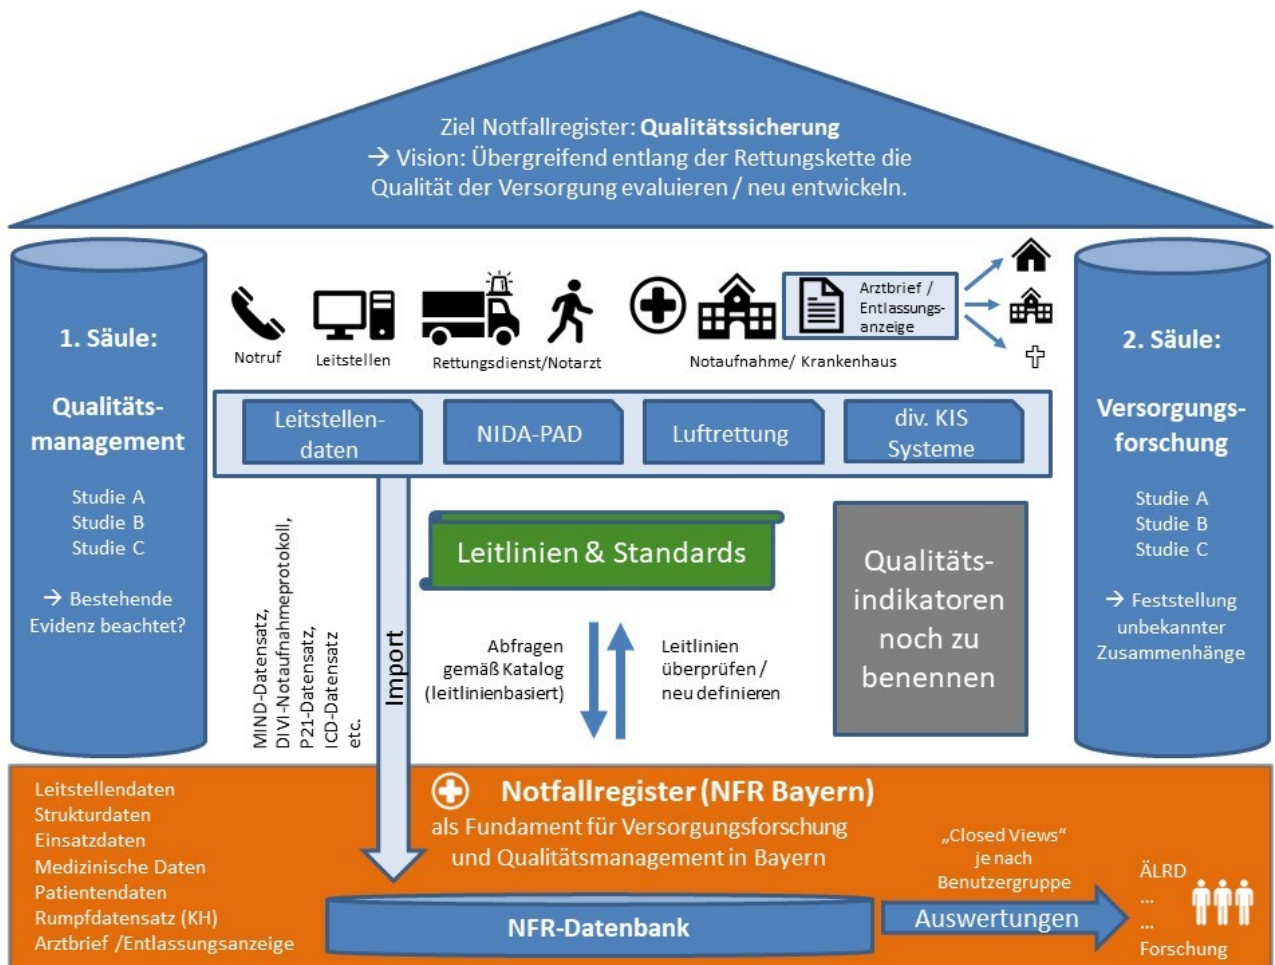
Ziel Notfallregister: **Qualitätssicherung**
→ Vision: Übergreifend entlang der Rettungskette die Qualität der Versorgung evaluieren / neu entwickeln.

1. Säule:

Qualitätsmanagement

Studie A
Studie B
Studie C

→ Bestehende Evidenz beachtet?

Notruf

Leitstellen

Rettungsdienst/Notarzt

Notaufnahme/ Krankenhaus

Arztbrief / Entlassungsanzeige

2. Säule:

Versorgungsforschung

Studie A
Studie B
Studie C

→ Feststellung unbekannter Zusammenhänge

Leitstellendaten

NIDA-PAD

Luftrettung

div. KIS Systeme

MIND-Datensatz, DIVI-Notaufnahmeprotokoll, P21-Datensatz, ICD-Datensatz etc.

Import

Leitlinien & Standards

Abfragen gemäß Katalog (leitlinienbasiert)

Leitlinien überprüfen / neu definieren

Qualitätsindikatoren noch zu benennen

Leitstellendaten
Strukturdaten
Einsatzdaten
Medizinische Daten
Patientendaten
Rumpfdatensatz (KH)
Arztbrief /Entlassungsanzeige

Notfallregister (NFR Bayern)
als Fundament für Versorgungsforschung und Qualitätsmanagement in Bayern

„Closed Views“ je nach Benutzergruppe

NFR-Datenbank

Auswertungen

ÄLRD
...
...
Forschung